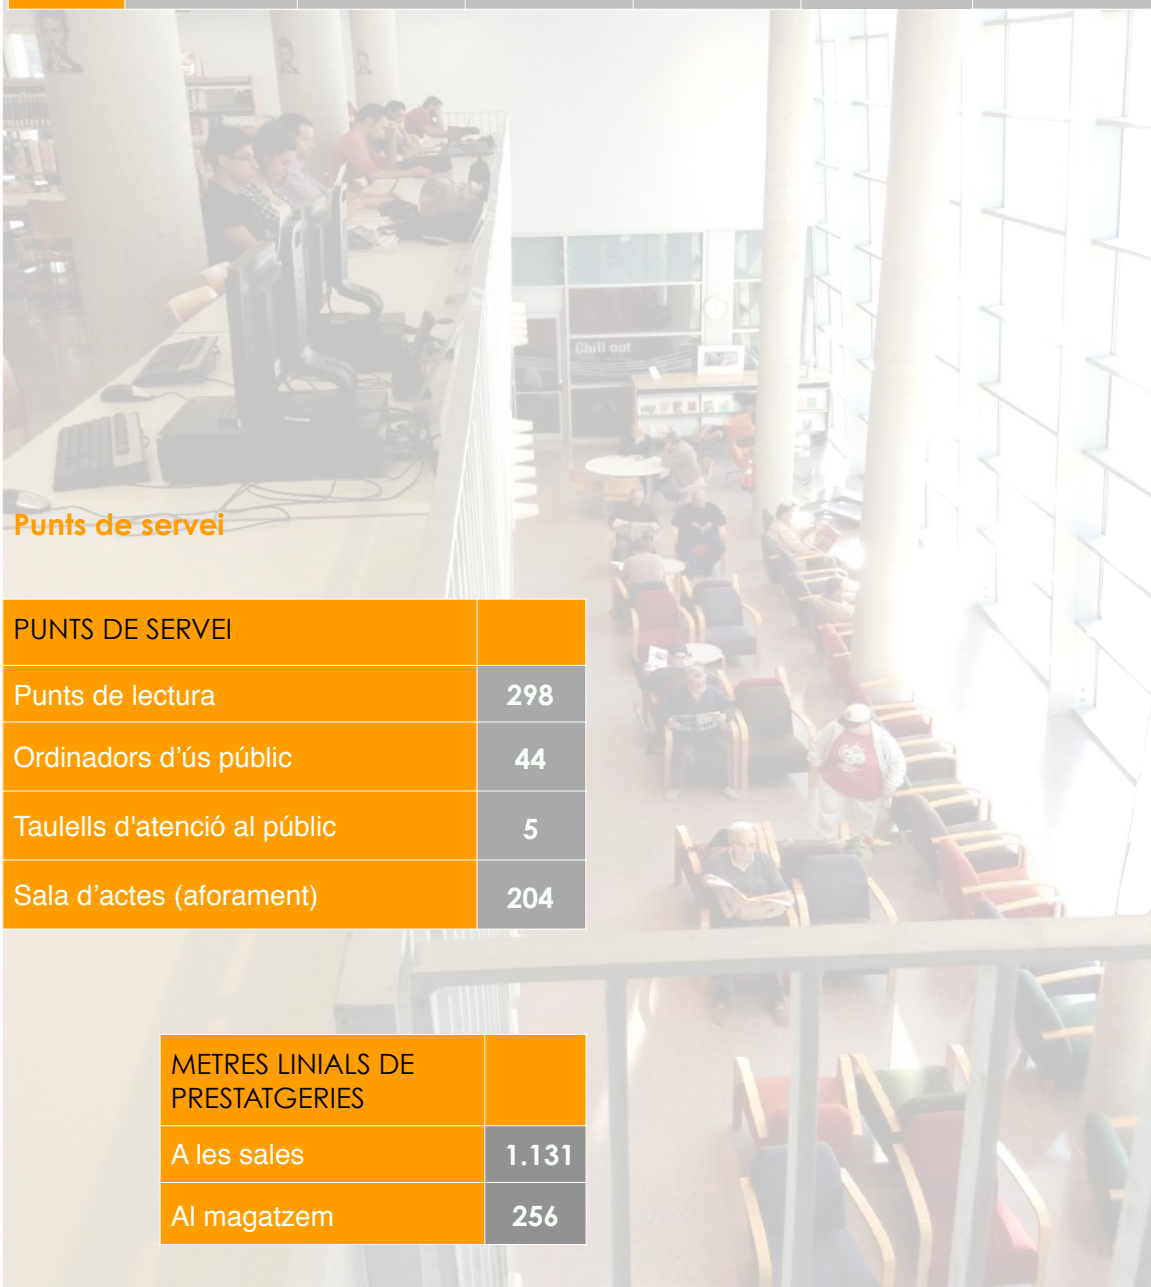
Punts de servei

| PUNTS DE SERVEI | |
|---|---|
| Punts de lectura | 298 |
| Ordinadors d'ús públic | 44 |
| Taulells d'atenció al públic | 5 |
| Sala d'actes (aforament) | 204 |

| METRES LINIALS DE PRESTATGERIES | |
|---|---|
| A les sales | 1.131 |
| Al magatzem | 256 |

Chill out